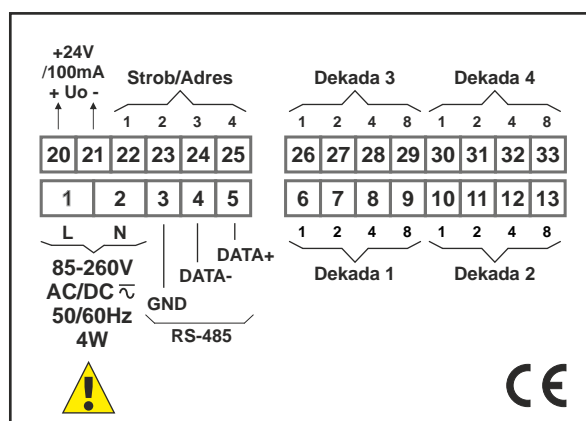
+24V
/100mA
+ Uo -

Strob/Adres

1 2 3 4

Dekada 3

1 2 4 8

Dekada 4

1 2 4 8

| 20 | 21 | 22 | 23 | 24 | 25 | 26 | 27 | 28 | 29 | 30 | 31 | 32 | 33 |
|---|---|---|---|---|---|---|---|---|---|---|---|---|---|

| 1 | 2 | 3 | 4 | 5 | 6 | 7 | 8 | 9 | 10 | 11 | 12 | 13 |
|---|---|---|---|---|---|---|---|---|---|---|---|---|

L N

85-260V
AC/DC $\sim$
50/60Hz
4W

GND

DATA-

DATA+

RS-485

1 2 4 8

Dekada 1

1 2 4 8

Dekada 2

CE